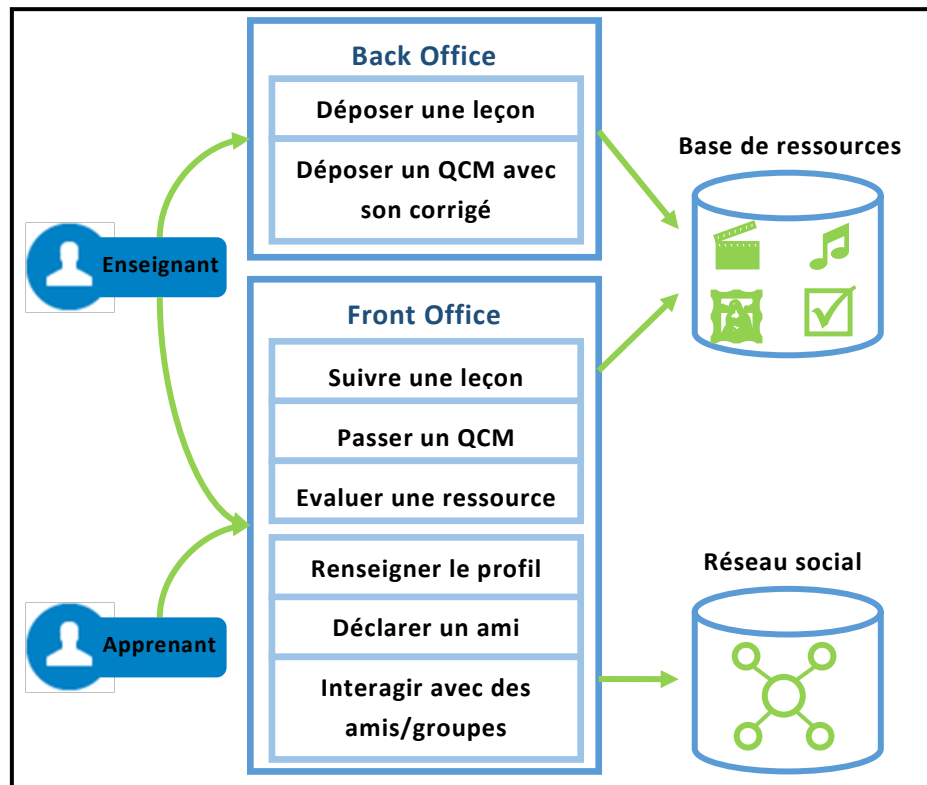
Back Office

Déposer une leçon

Déposer un QCM avec son corrigé

Enseignant

Front Office

Suivre une leçon

Passer un QCM

Evaluer une ressource

Renseigner le profil

Déclarer un ami

Interagir avec des amis/groupes

Apprenant

Base de ressources

Réseau social